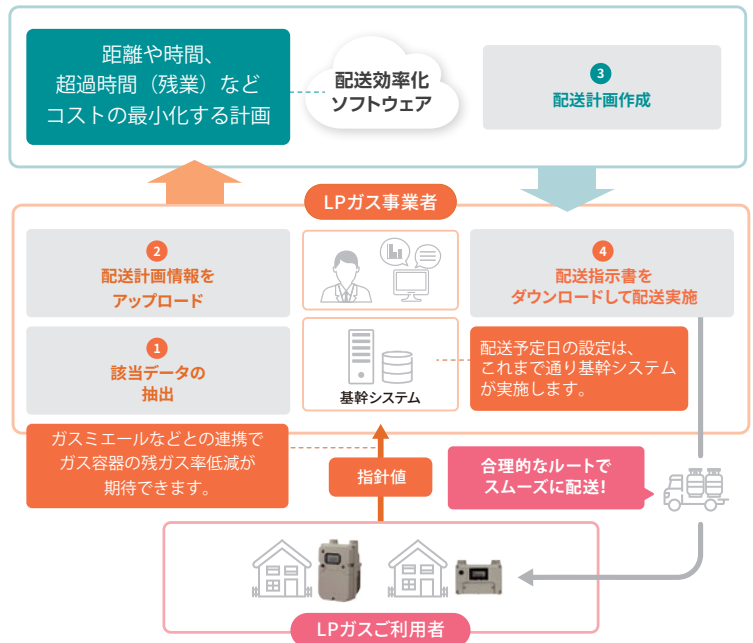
距離や時間、超過時間（残業）などコストの最小化する計画

配送効率化ソフトウェア

3
配送計画作成

LPガス事業者

2
配送計画情報をアップロード

4
配送指示書をダウンロードして配送実施

1
該当データの抽出

基幹システム

配送予定日の設定は、これまで通り基幹システムが実施します。

ガスミエールなどとの連携でガス容器の残ガス率低減が期待できます。

指針値

合理的なルートでスムーズに配送!

LPガスご利用者